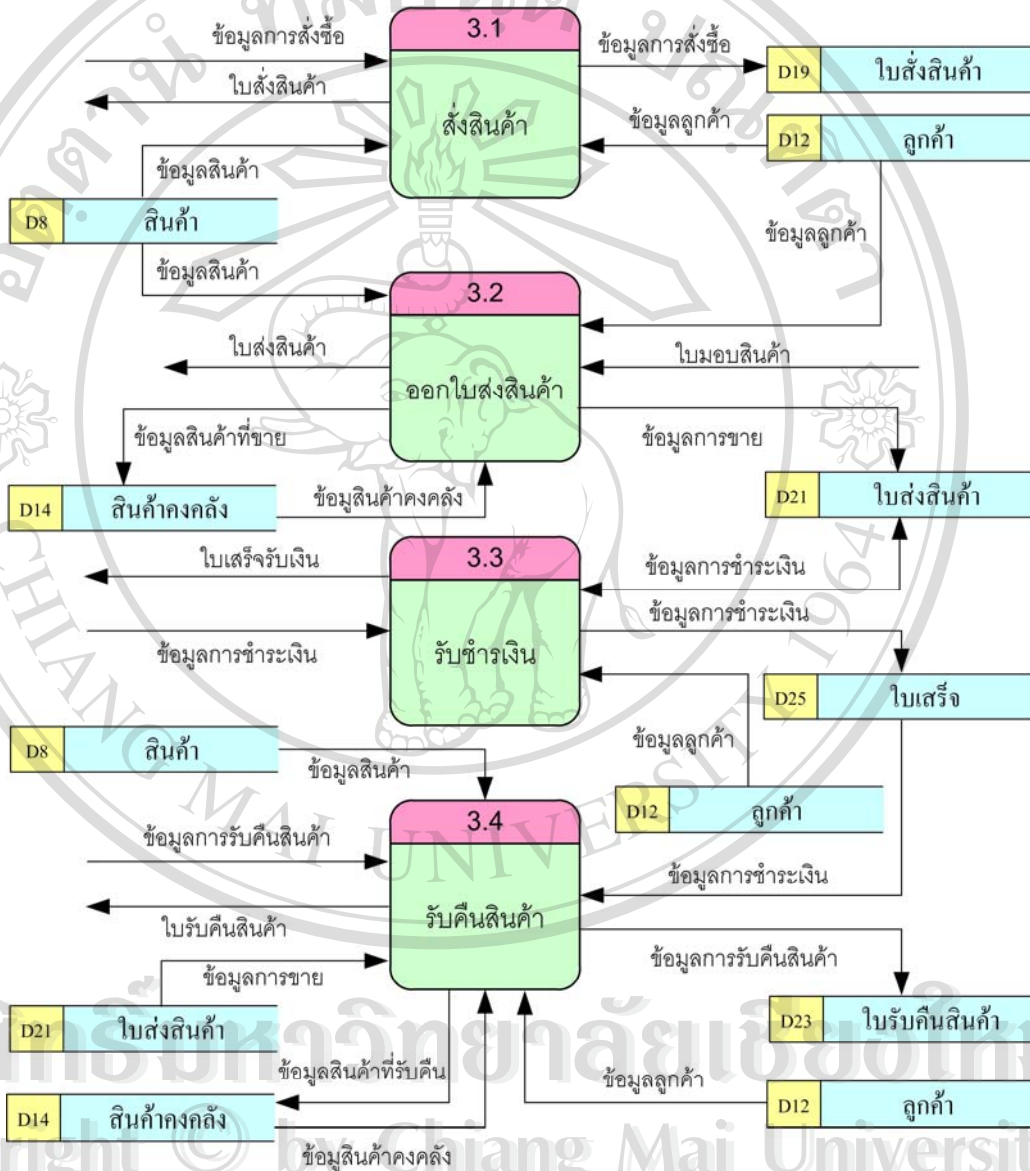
3.1
สั่งสินค้า
ข้อมูลการสั่งซื้อ
ใบสั่งสินค้า
ข้อมูลการสั่งซื้อ
D19 ใบสั่งสินค้า
ข้อมูลลูกค้า
D12 ลูกค้า
ข้อมูลสินค้า
D8 สินค้า
ข้อมูลสินค้า
ข้อมูลลูกค้า

3.2
ออกใบส่งสินค้า
ใบส่งสินค้า
ใบมอบสินค้า
ข้อมูลสินค้าที่ขาย
ข้อมูลการขาย
D14 สินค้าคงคลัง
ข้อมูลสินค้าคงคลัง
D21 ใบส่งสินค้า

3.3
รับชำระเงิน
ใบเสร็จรับเงิน
ข้อมูลการชำระเงิน
ข้อมูลการชำระเงิน
ข้อมูลการชำระเงิน
D25 ใบเสร็จ
D8 สินค้า
ข้อมูลลูกค้า
ข้อมูลสินค้า
D12 ลูกค้า

3.4
รับคืนสินค้า
ข้อมูลการรับคืนสินค้า
ข้อมูลการชำระเงิน
ใบรับคืนสินค้า
ข้อมูลการขาย
ข้อมูลการรับคืนสินค้า
D21 ใบส่งสินค้า
D23 ใบรับคืนสินค้า
ข้อมูลสินค้าที่รับคืน
ข้อมูลลูกค้า
D14 สินค้าคงคลัง
D12 ลูกค้า
ข้อมูลสินค้าคงคลัง

ลิขสิทธิ์มหาวิทยาลัยเชียงใหม่
Copyright © by Chiang Mai University
CHIANG MAI UNIVERSITY 1964